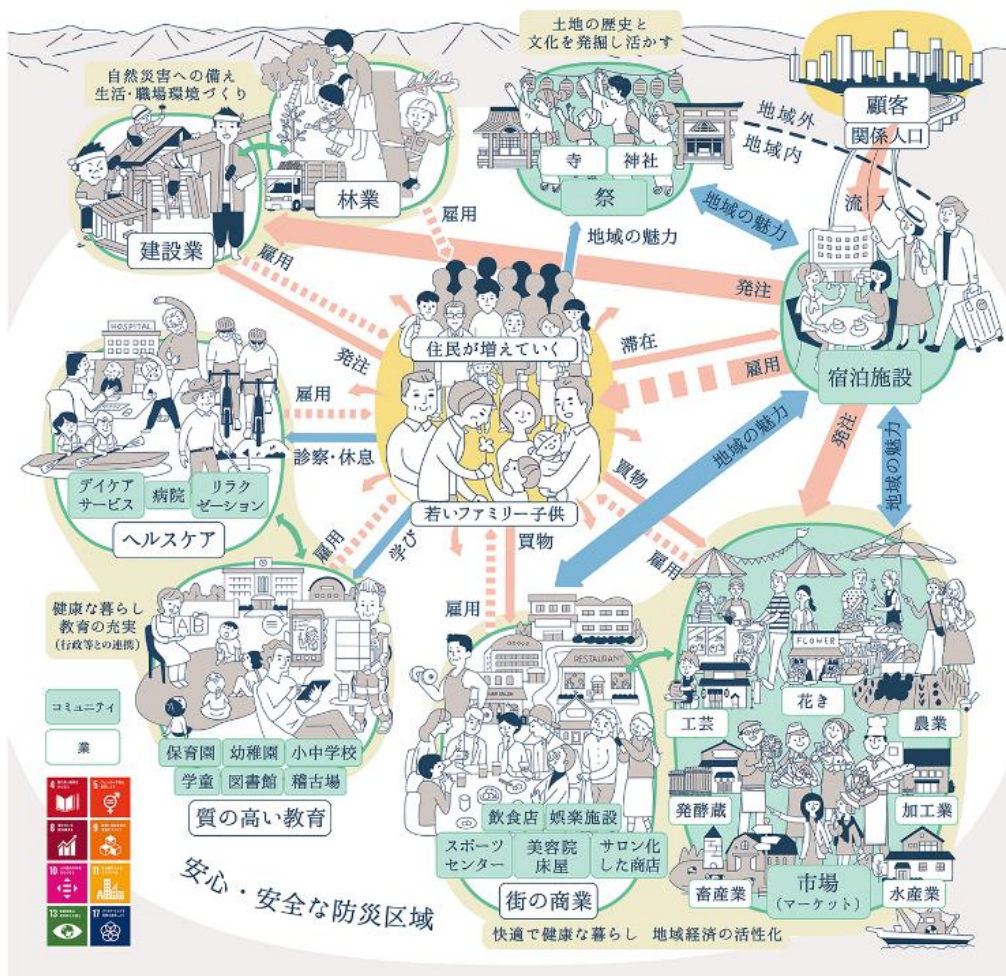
土地の歴史と
文化を発掘し活かす

自然災害への備え
生活・職場環境づくり

顧客
関係人口

地域外
地域内

寺
神社
祭

林業
建設業

雇用
雇用

地域の魅力
地域の魅力

流入

発注

HOSPITAL

発注
雇用
住民が増えていく
滞在
雇用

宿泊施設

診察・休息

地域の魅力

発注
地域の魅力

買物

デイケア
サービス
病院
リラク
ゼーション
ヘルスケア

若いファミリー子供

雇用
学び
買物
雇用

健康な暮らし
教育の充実
(行政等との連携)

雇用

RESTAURANT

FLOWER

コミュニティ
業

保育園
幼稚園
小中学校
学童
図書館
稽古場
質の高い教育

工芸
花き
農業
発酵蔵
加工業

飲食店
娯楽施設
スポーツ
センター
美容院
床屋
サロン化
した商店
街の商業

畜産業
市場
(マーケット)
水産業

安心・安全な防災区域

快適で健康な暮らし　地域経済の活性化